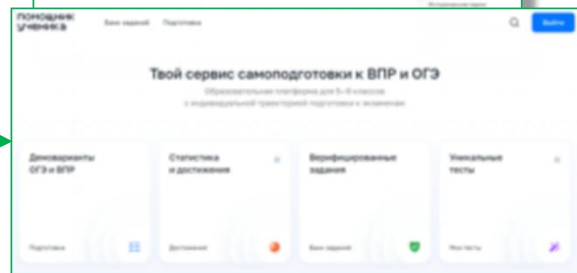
помощник ученика

Банк заданий Подготовка

Войти

Твой сервис самоподготовки к ВПР и ОГЭ

Образовательная платформа для 5–9 классов с индивидуальной траекторией подготовки к экзаменам

Демоварианты ОГЭ и ВПР

Подготовка

Статистика и достижения

Достижения

Верифицированные задания

Банк заданий

Уникальные тесты

Мои тесты